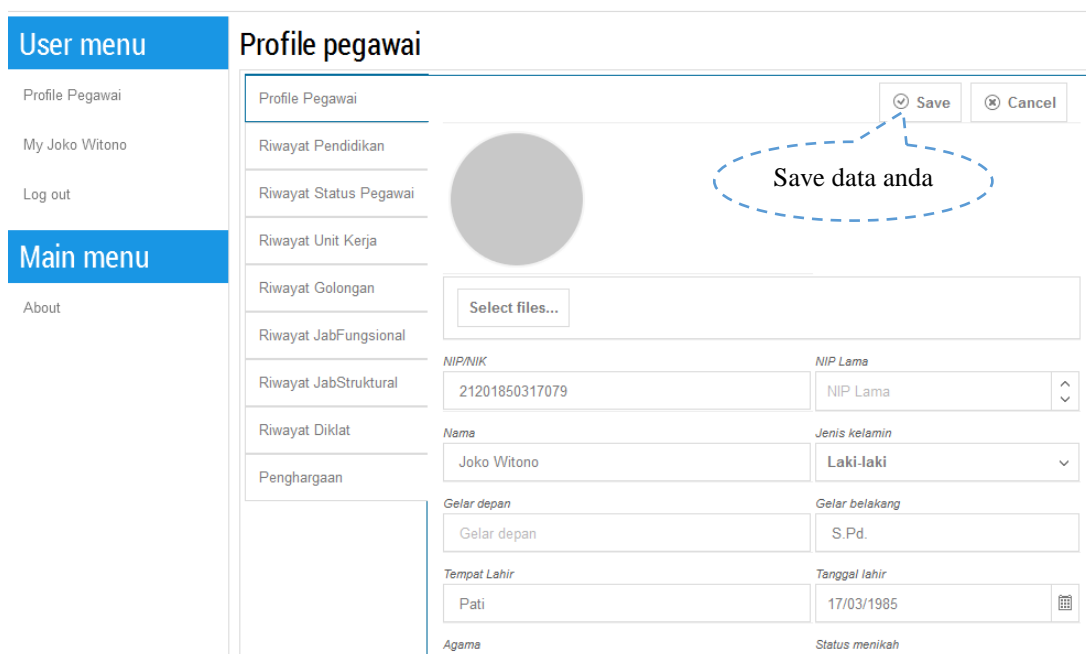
User menu

Profile Pegawai

My Joko Witono

Log out

Main menu

About

Profile pegawai

Profile Pegawai

Riwayat Pendidikan

Riwayat Status Pegawai

Riwayat Unit Kerja

Riwayat Golongan

Riwayat JabFungsional

Riwayat JabStruktural

Riwayat Diklat

Penghargaan

Save

Cancel

Save data anda

Select files...

NIP/NIK

21201850317079

NIP Lama

NIP Lama

Nama

Joko Witono

Jenis kelamin

Laki-laki

Gelar depan

Gelar depan

Gelar belakang

S.Pd.

Tempat Lahir

Pati

Tanggal lahir

17/03/1985

Agama

Status menikah